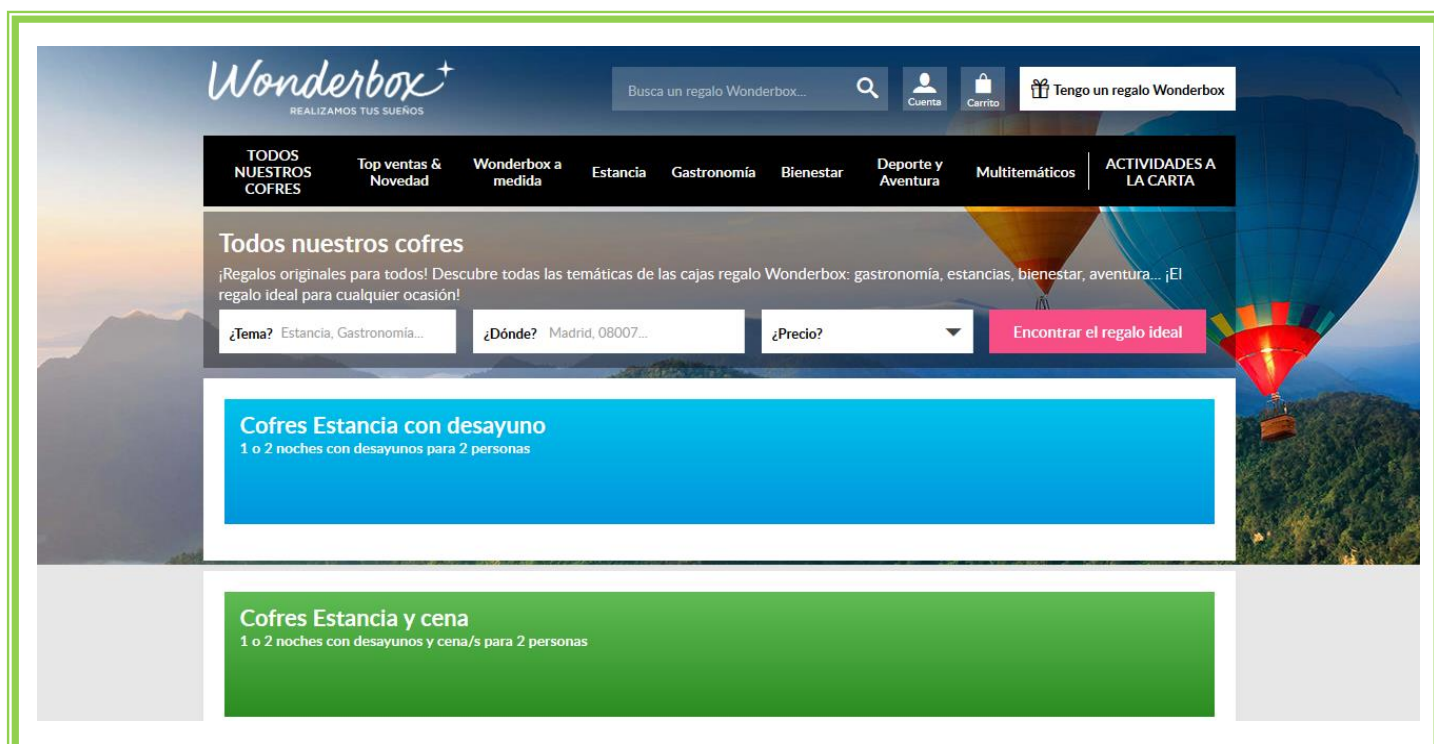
Wonderbox
REALIZAMOS TUS SUEÑOS

Busca un regalo Wonderbox...

Cuenta

Carrito

Tengo un regalo Wonderbox

TODOS NUESTROS COFRES
Top ventas & Novedad
Wonderbox a medida
Estancia
Gastronomía
Bienestar
Deporte y Aventura
Multitemáticos
ACTIVIDADES A LA CARTA

Todos nuestros cofres

¡Regalos originales para todos! Descubre todas las temáticas de las cajas regalo Wonderbox: gastronomía, estancias, bienestar, aventura... ¡El regalo ideal para cualquier ocasión!

¿Tema? Estancia, Gastronomía...
¿Dónde? Madrid, 08007...
¿Precio?
Encontrar el regalo ideal

Cofres Estancia con desayuno
1 o 2 noches con desayunos para 2 personas

Cofres Estancia y cena
1 o 2 noches con desayunos y cena/s para 2 personas